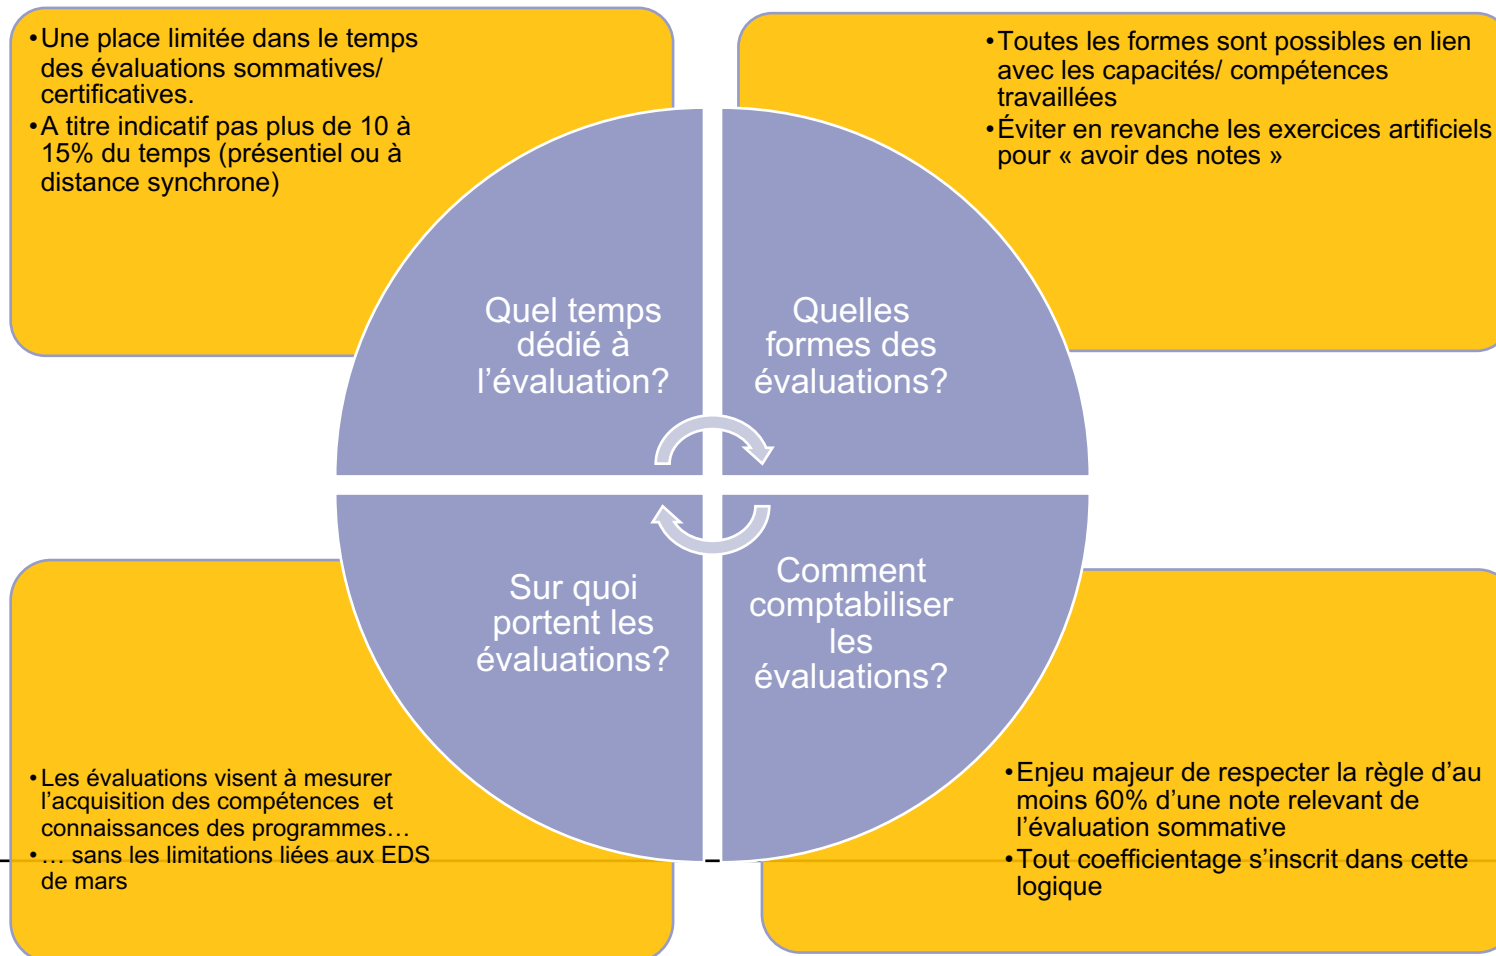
•Une place limitée dans le temps des évaluations sommatives/ certificatives.
•A titre indicatif pas plus de 10 à 15% du temps (présentiel ou à distance synchrone)

•Toutes les formes sont possibles en lien avec les capacités/ compétences travaillées
•Éviter en revanche les exercices artificiels pour « avoir des notes »

Quel temps dédié à l’évaluation?

Quelles formes des évaluations?

Sur quoi portent les évaluations?

Comment comptabiliser les évaluations?

•Les évaluations visent à mesurer l’acquisition des compétences et connaissances des programmes…
•… sans les limitations liées aux EDS de mars

•Enjeu majeur de respecter la règle d’au moins 60% d’une note relevant de l’évaluation sommative
•Tout coefficientage s’inscrit dans cette logique